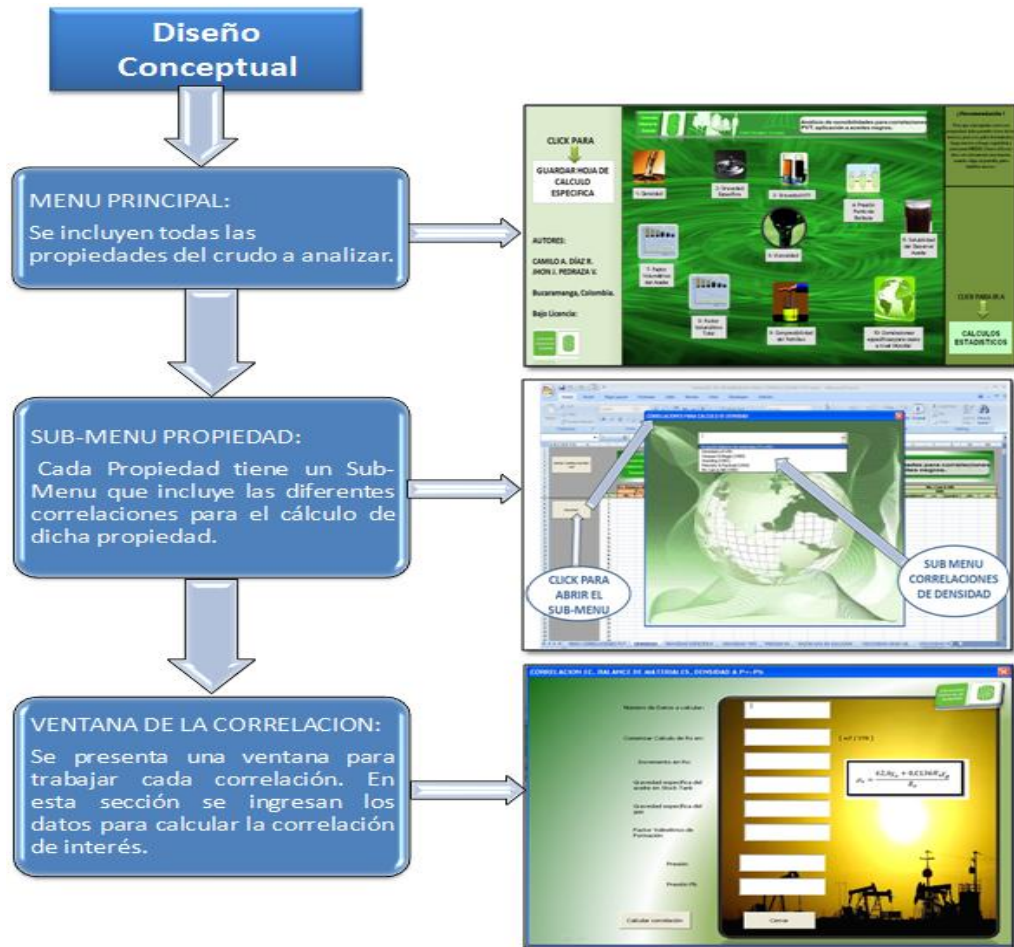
Diseño Conceptual

MENU PRINCIPAL:
Se incluyen todas las propiedades del crudo a analizar.

CLICK PARA
GUARDAR HOJA DE CALCULO ESPECIFICA

AUTORES:
CAMILO A. DÍAZ R.
JHON J. PEDRAZA V.
Bucaramanga, Colombia.
Bajo Licencia:

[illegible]
1. Densidad
2. Gravedad Específica
3. Viscosidad
4. Presión Punto de Burbuja
5. Solubilidad del Gas en el Aceite
6. Viscosidad
7. Factor Volumétrico del Aceite
8. Factor Volumétrico Total
9. Compresibilidad del Petróleo
10. Correlaciones específicas para crudo a nivel Mundial

CLICK PARA IR A
CALCULOS ESTADISTICOS

SUB-MENU PROPIEDAD:
Cada Propiedad tiene un Sub-Menu que incluye las diferentes correlaciones para el cálculo de dicha propiedad.

CORRELACIONES PARA CALCULO DE DENSIDAD

CLICK PARA ABRIR EL SUB-MENU

SUB MENU CORRELACIONES DE DENSIDAD

VENTANA DE LA CORRELACION:
Se presenta una ventana para trabajar cada correlación. En esta sección se ingresan los datos para calcular la correlación de interés.

CORRELACION EC. BALANCE DE MATERIALES, DENSIDAD A P<=Pb

Numero de Datos a calcular:
Comenzar Calculo de Rs en:
[ scf / STB ]
Incremento en Rs:
Gravedad especifica del aceite en Stock Tank
Gravedad especifica del gas
Factor Volumetrico de Formacion
Presion
Presion Pb

$\rho_o = \frac{62.4\gamma_o + 0.0136 R_s \gamma_g}{B_o}$

Calcular correlacion
Cerrar